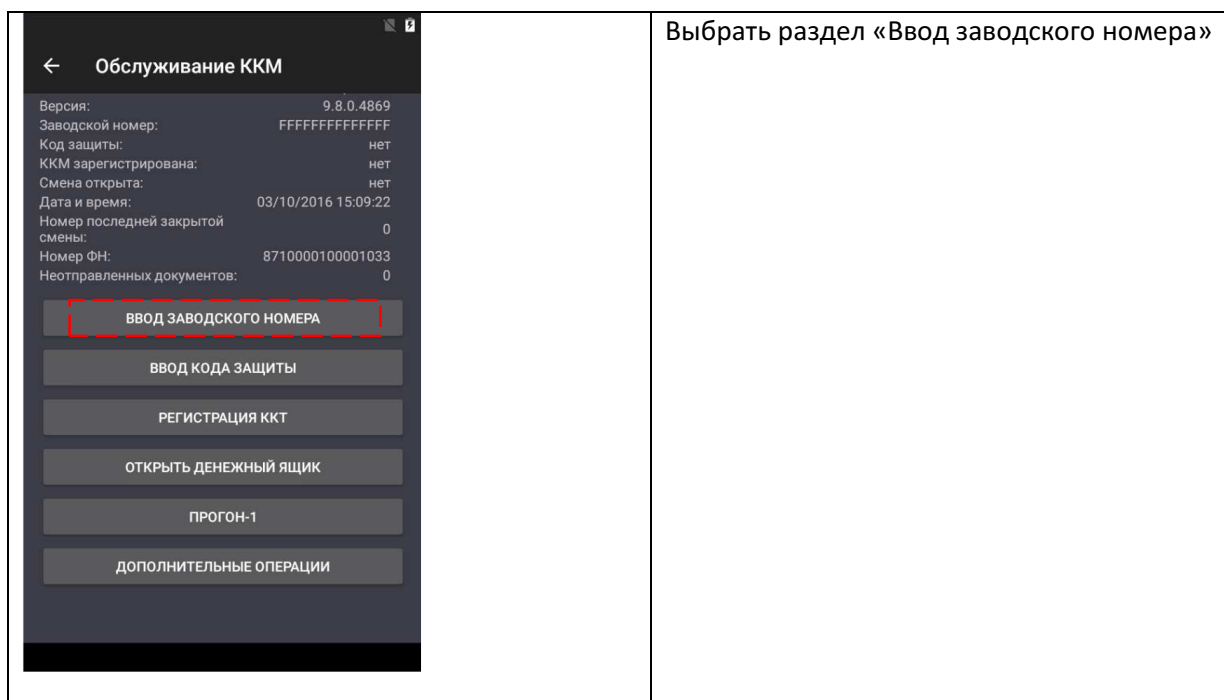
← Обслуживание ККМ

Версия: 9.8.0.4869
Заводской номер: FFFFFFFFFFFFFF
Код защиты: нет
ККМ зарегистрирована: нет
Смена открыта: нет
Дата и время: 03/10/2016 15:09:22
Номер последней закрытой смены: 0
Номер ФН: 8710000100001033
Неотправленных документов: 0

ВВОД ЗАВОДСКОГО НОМЕРА
ВВОД КОДА ЗАЩИТЫ
РЕГИСТРАЦИЯ ККТ
ОТКРЫТЬ ДЕНЕЖНЫЙ ЯЩИК
ПРОГОН-1
ДОПОЛНИТЕЛЬНЫЕ ОПЕРАЦИИ

Выбрать раздел «Ввод заводского номера»